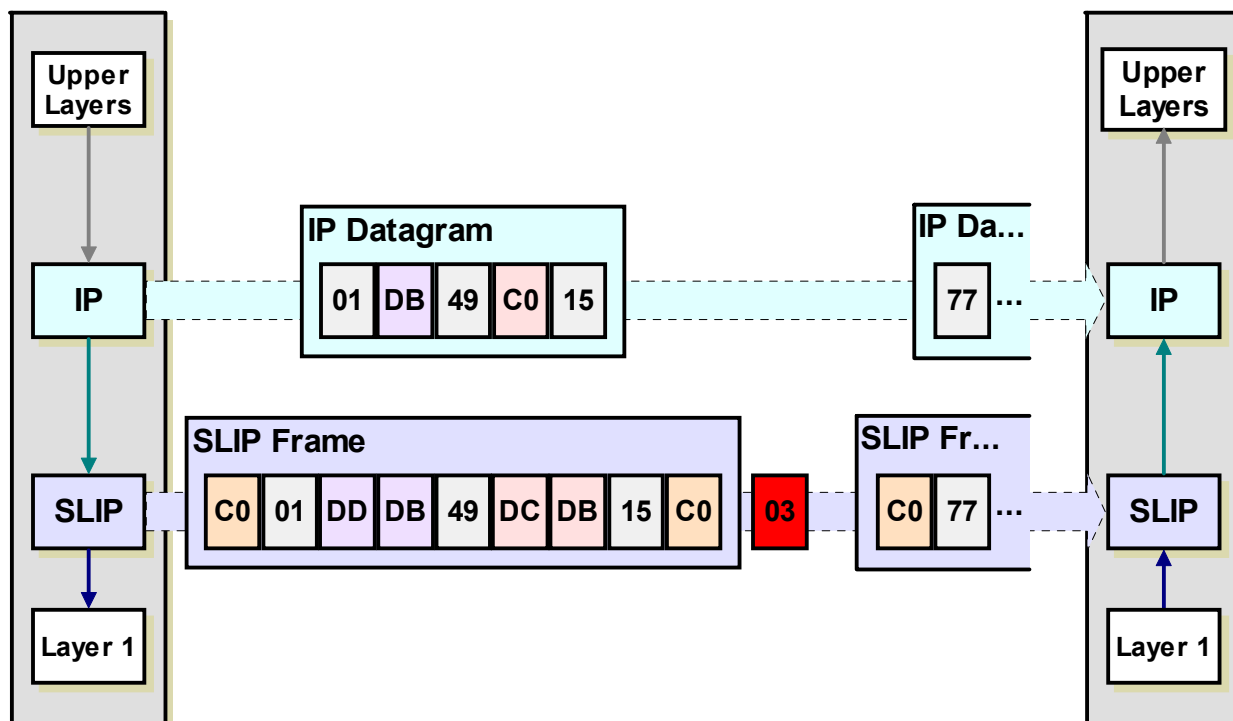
Upper Layers

IP

SLIP

Layer 1

IP Datagram

| 01 | DB | 49 | C0 | 15 |
|---|---|---|---|---|

IP Da...

| 77 | ... |
|---|---|

SLIP Frame

| C0 | 01 | DD | DB | 49 | DC | DB | 15 | C0 |
|---|---|---|---|---|---|---|---|---|

03

SLIP Fr...

| C0 | 77 | ... |
|---|---|---|

Upper Layers

IP

SLIP

Layer 1